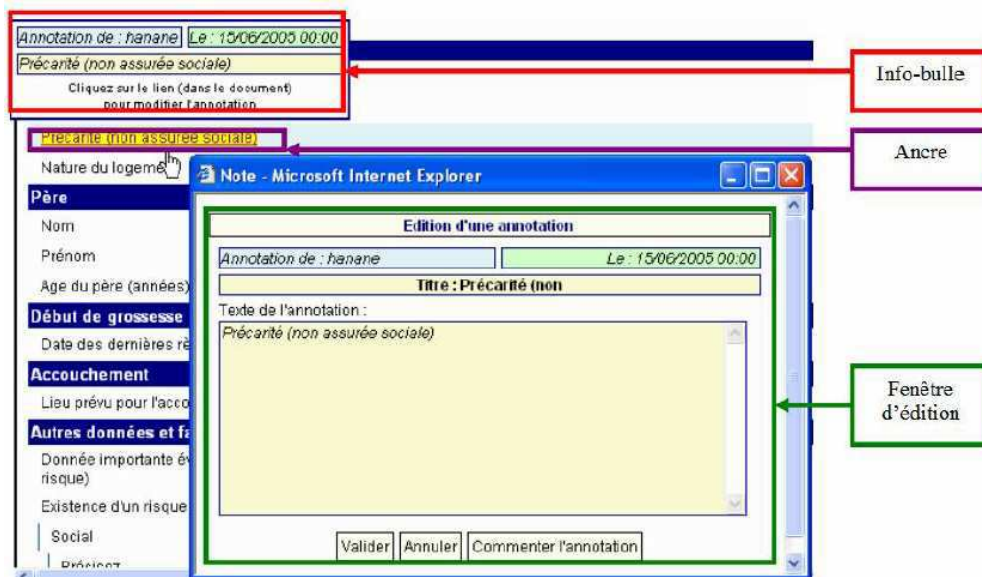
Annotation de : hanane
Le : 15/06/2005 00:00
Précarité (non assurée sociale)
Cliquez sur le lien (dans le document) pour modifier l'annotation

Info-bulle

Précarité (non assurée sociale)

Ancre

Nature du logeme

Père
Nom
Prénom
Age du père (années)
Début de grossesse
Date des dernières rè
Accouchement
Lieu prévu pour l'acco
Autres données et fa
Donnée importante év risque)
Existence d'un risque
Social
Précisez

Note - Microsoft Internet Explorer

Edition d'une annotation
Annotation de : hanane
Le : 15/06/2005 00:00
Titre : Précarité (non
Texte de l'annotation :
Précarité (non assurée sociale)

Valider
Annuler
Commenter l'annotation

Fenêtre d'édition